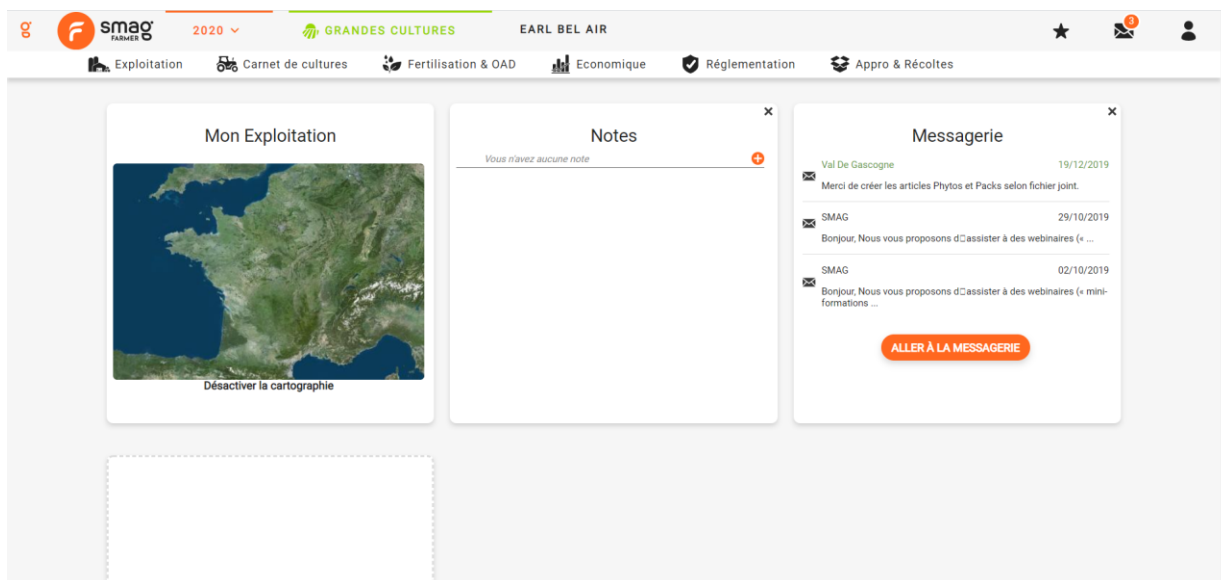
g F smag FARMER 2020 GRANDES CULTURES EARL BEL AIR 3

Exploitation Carnet de cultures Fertilisation & OAD Economique Réglementation Appro & Récoltes

Mon Exploitation

Désactiver la cartographie

×
Notes

Vous n'avez aucune note

×
Messagerie

Val De Gascogne 19/12/2019
Merci de créer les articles Phytos et Packs selon fichier joint.

SMAG 29/10/2019
Bonjour, Nous vous proposons d□assister à des webinaires (« ...

SMAG 02/10/2019
Bonjour, Nous vous proposons d□assister à des webinaires (« mini-formations ...

ALLER À LA MESSAGERIE